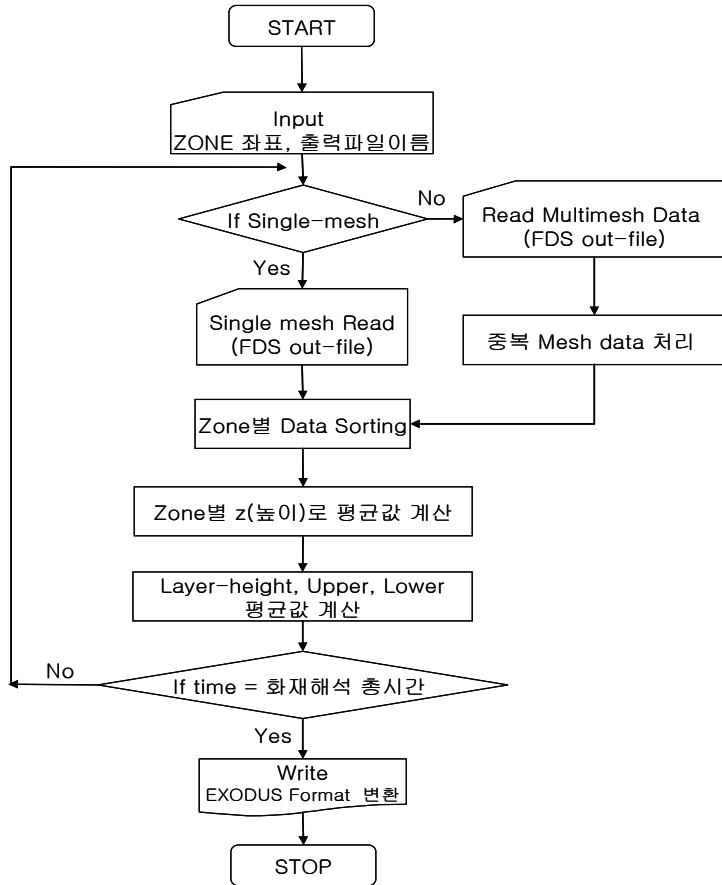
START

Input
ZONE 좌표, 출력파일이름

If Single-mesh

No

Read Multimesh Data
(FDS out-file)

Yes

Single mesh Read
(FDS out-file)

중복 Mesh data 처리

Zone별 Data Sorting

Zone별 z(높이)로 평균값 계산

Layer-height, Upper, Lower
평균값 계산

No

If time = 화재해석 총시간

Yes

Write
EXODUS Format 변환

STOP